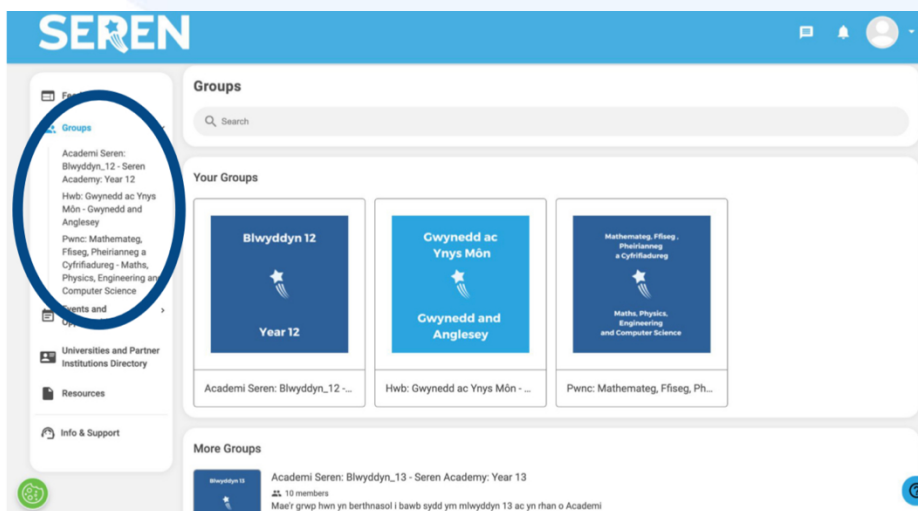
SEREN

Fe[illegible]

Groups

Academi Seren: Blwyddyn_12 - Seren Academy: Year 12

Hwb: Gwynedd ac Ynys Môn - Gwynedd and Anglesey

Pwnc: Mathemateg, Ffiseg, Pheirianneg a Cyfrifiadureg - Maths, Physics, Engineering an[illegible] Computer Science

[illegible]vents and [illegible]

Universities and Partner Institutions Directory

Resources

Info & Support

Groups

Search

Your Groups

Blwyddyn 12

Year 12

Academi Seren: Blwyddyn_12 -...

Gwynedd ac Ynys Môn

Gwynedd and Anglesey

Hwb: Gwynedd ac Ynys Môn - ...

Mathemateg, Ffiseg, Pheirianneg a Cyfrifiadureg

Maths, Physics, Engineering and Computer Science

Pwnc: Mathemateg, Ffiseg, Ph...

More Groups

Blwyddyn 13

Academi Seren: Blwyddyn_13 - Seren Academy: Year 13

10 members

Mae'r grwp hwn yn berthnasol i bawb sydd ym mlwyddyn 13 ac yn rhan o Academi